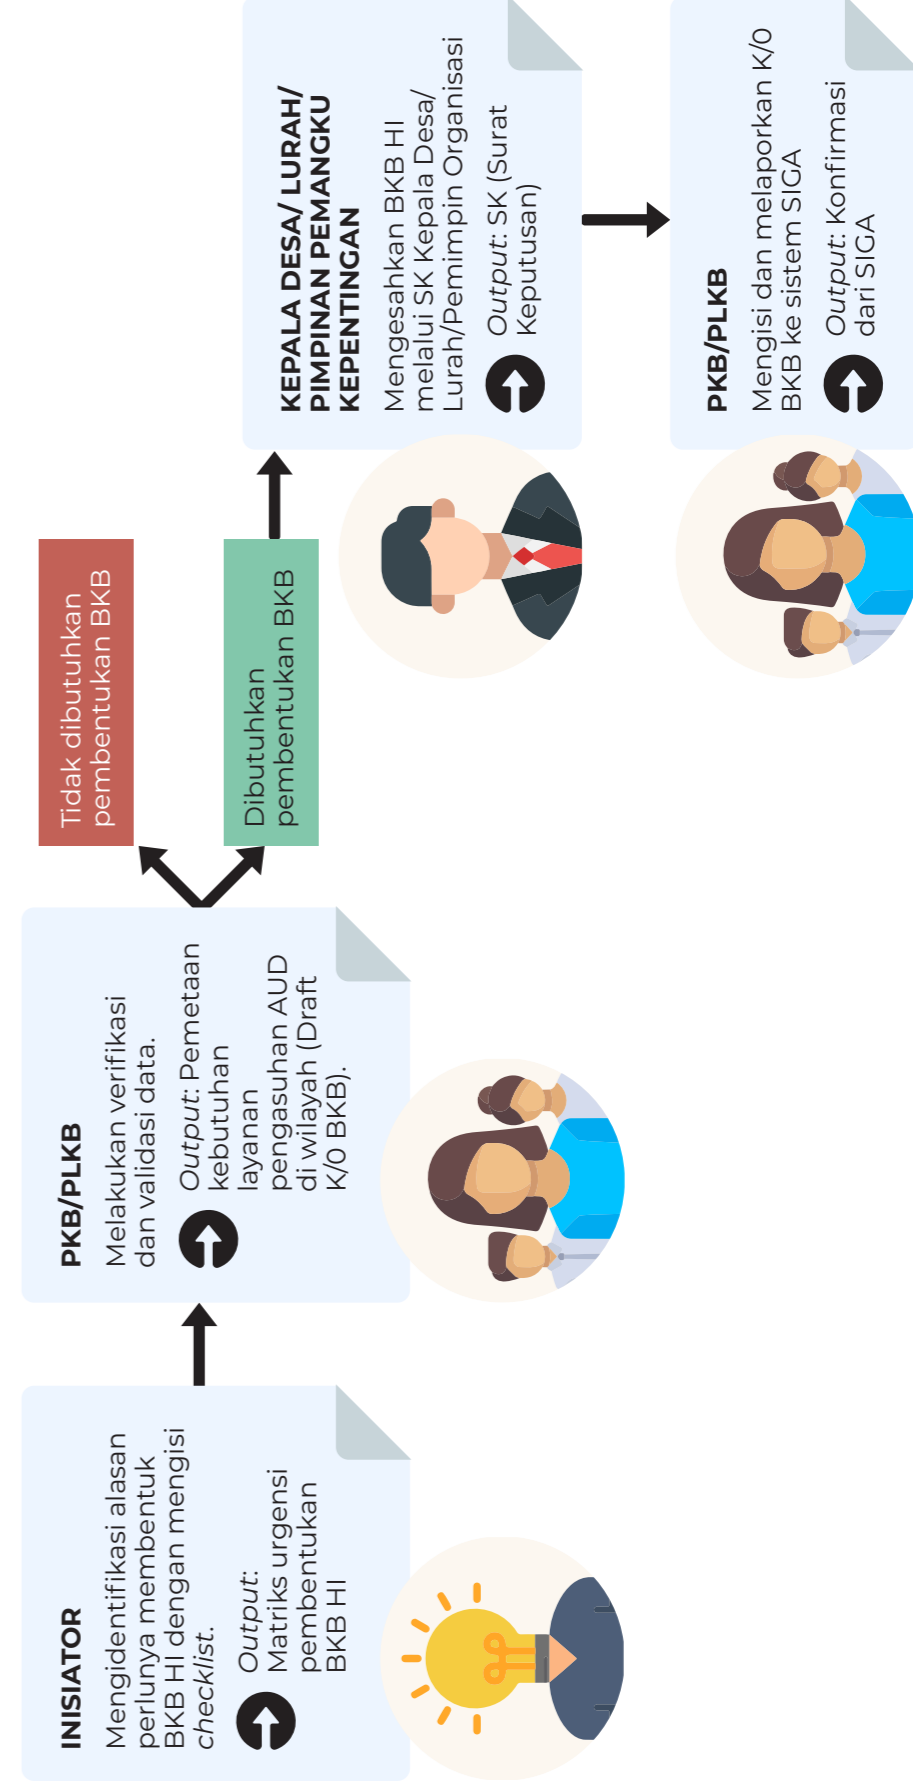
INISIATOR

Mengidentifikasi alasan perlunya membentuk BKB HI dengan mengisi *checklist*.

*Output*: Matriks urgensi pembentukan BKB HI

PKB/PLKB

Melakukan verifikasi dan validasi data.

*Output*: Pemetaan kebutuhan layanan pengasuhan AUD di wilayah (Draft K/0 BKB).

Tidak dibutuhkan pembentukan BKB

Dibutuhkan pembentukan BKB

KEPALA DESA/ LURAH/ PIMPINAN PEMANGKU KEPENTINGAN

Mengesahkan BKB HI melalui SK Kepala Desa/ Lurah/Pemimpin Organisasi

*Output*: SK (Surat Keputusan)

PKB/PLKB

Mengisi dan melaporkan K/0 BKB ke sistem SIGA

*Output*: Konfirmasi dari SIGA